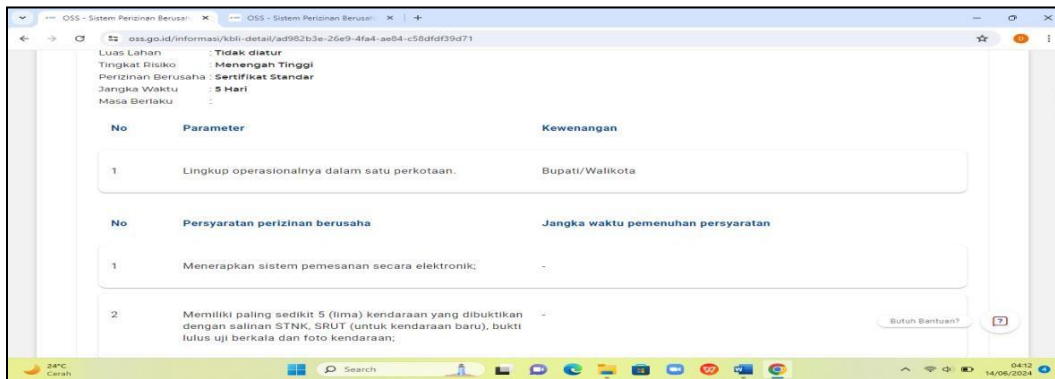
OSS - Sistem Perizinan Berusah ×   OSS - Sistem Perizinan Berusah ×   +

oss.go.id/informasi/kbli-detail/ad982b3e-26e9-4fa4-ae84-c58dfdf39d71

Luas Lahan : Tidak diatur
Tingkat Risiko : Menengah Tinggi
Perizinan Berusaha : Sertifikat Standar
Jangka Waktu : 5 Hari
Masa Berlaku :

| No | Parameter | Kewenangan |
|---|---|---|
| 1 | Lingkup operasionalnya dalam satu perkotaan. | Bupati/Walikota |

| No | Persyaratan perizinan berusaha | Jangka waktu pemenuhan persyaratan |
|---|---|---|
| 1 | Menerapkan sistem pemesanan secara elektronik; | - |
| 2 | Memiliki paling sedikit 5 (lima) kendaraan yang dibuktikan dengan salinan STNK, SRUT (untuk kendaraan baru), bukti lulus uji berkala dan foto kendaraan; | - |

Butuh Bantuan?

24°C
Cerah

Search

04:12
14/06/2024